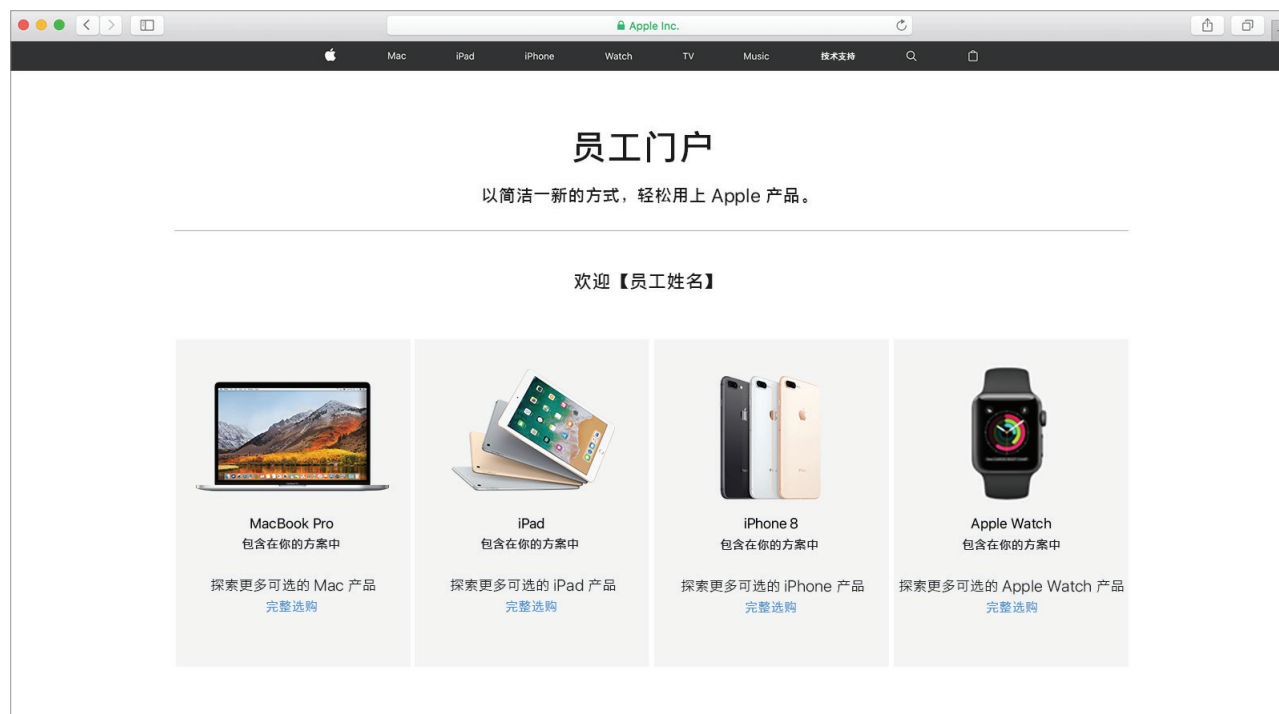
Apple Inc.

Mac iPad iPhone Watch TV Music 技术支持

员工门户

以简洁一新的方式，轻松用上 Apple 产品。

欢迎【员工姓名】

MacBook Pro
包含在你的方案中

探索更多可选的 Mac 产品
完整选购

iPad
包含在你的方案中

探索更多可选的 iPad 产品
完整选购

iPhone 8
包含在你的方案中

探索更多可选的 iPhone 产品
完整选购

Apple Watch
包含在你的方案中

探索更多可选的 Apple Watch 产品
完整选购